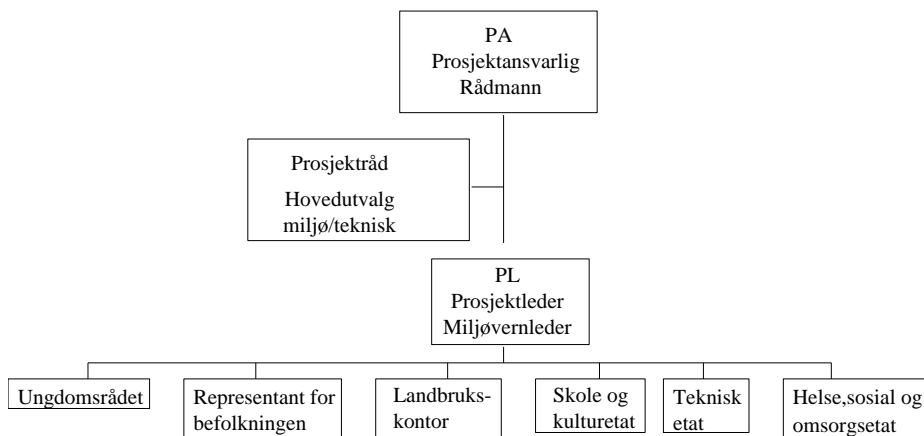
PA
Prosjektansvarlig
Rådmann

Prosjektråd
Hovedutvalg
miljø/teknisk

PL
Prosjektleder
Miljøvernleder

Ungdomsrådet

Representant for befolkningen

Landbrukskontor

Skole og kulturetat

Teknisk etat

Helse,sosial og omsorgsetat